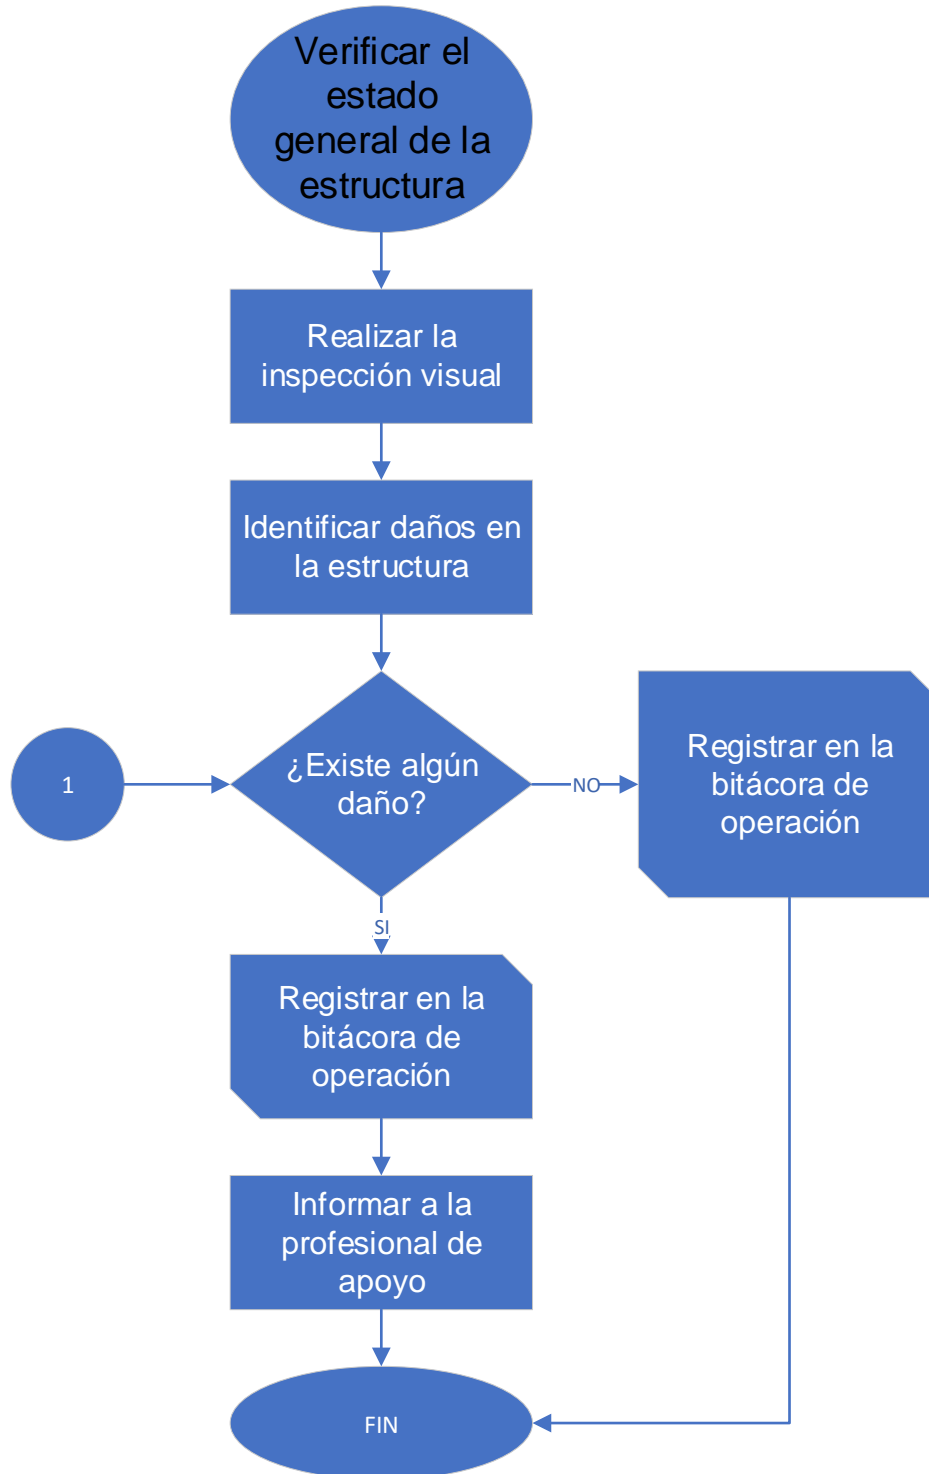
Verificar el estado general de la estructura

Realizar la inspección visual

Identificar daños en la estructura

1

¿Existe algún daño?

NO

Registrar en la bitácora de operación

SI

Registrar en la bitácora de operación

Informar a la profesional de apoyo

FIN